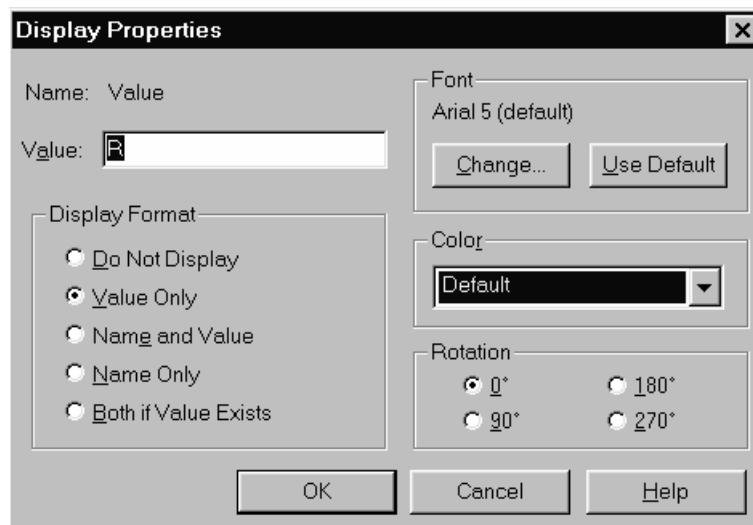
Display Properties

Name: Value

Value: R

Display Format

Do Not Display

Value Only

Name and Value

Name Only

Both if Value Exists

Font

Arial 5 (default)

Change...

Use Default

Color

Default

Rotation

0°

180°

90°

270°

OK

Cancel

Help